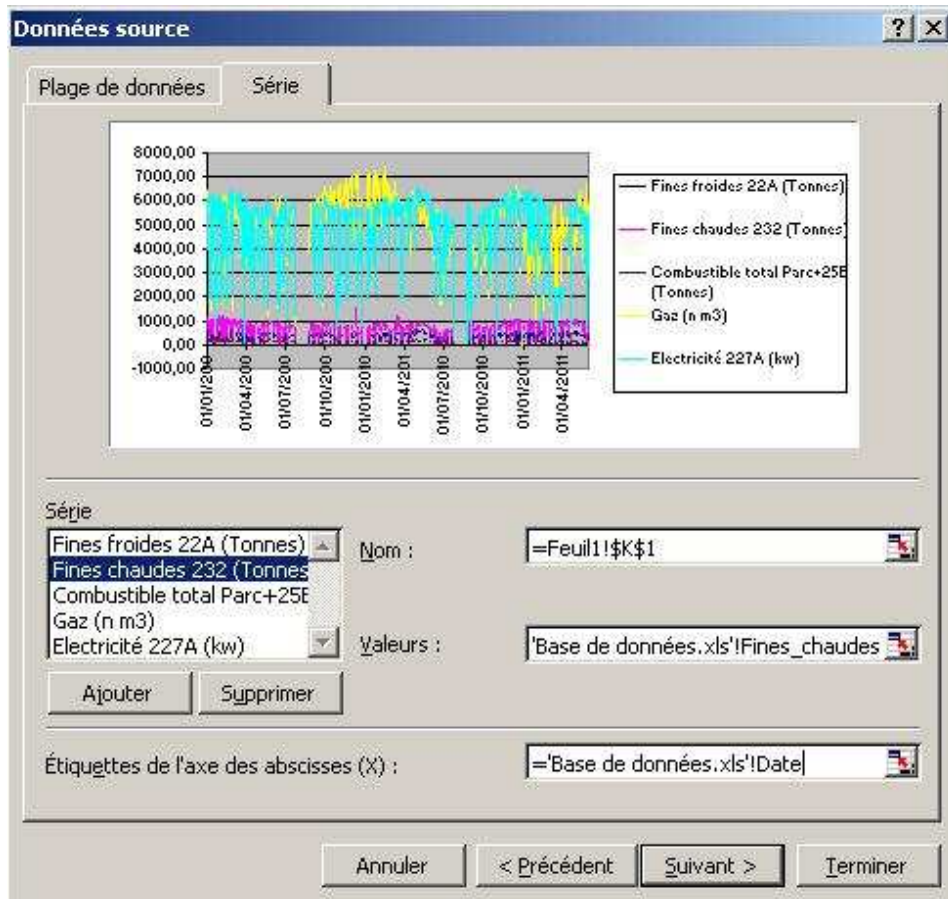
Données source

? X

Plage de données

Série

8000,00
7000,00
6000,00
5000,00
4000,00
3000,00
2000,00
1000,00
0,00
-1000,00

01/01/200
01/04/200
01/07/200
01/10/200
01/01/2010
01/04/201
01/07/2010
01/10/2010
01/01/2011
01/04/2011

Fines froides 22A (Tonnes)
Fines chaudes 232 (Tonnes)
Combustible total Parc+25E (Tonnes)
Gaz (n m3)
Electricité 227A (kw)

Série

Fines froides 22A (Tonnes)
Fines chaudes 232 (Tonnes
Combustible total Parc+25E
Gaz (n m3)
Electricité 227A (kw)

Nom :

=Feuil1!$K$1

Valeurs :

'Base de données.xls'!Fines_chaudes

Ajouter

Supprimer

Étiquettes de l'axe des abscisses (X) :

='Base de données.xls'!Date

Annuler

< Précédent

Suivant >

Terminer